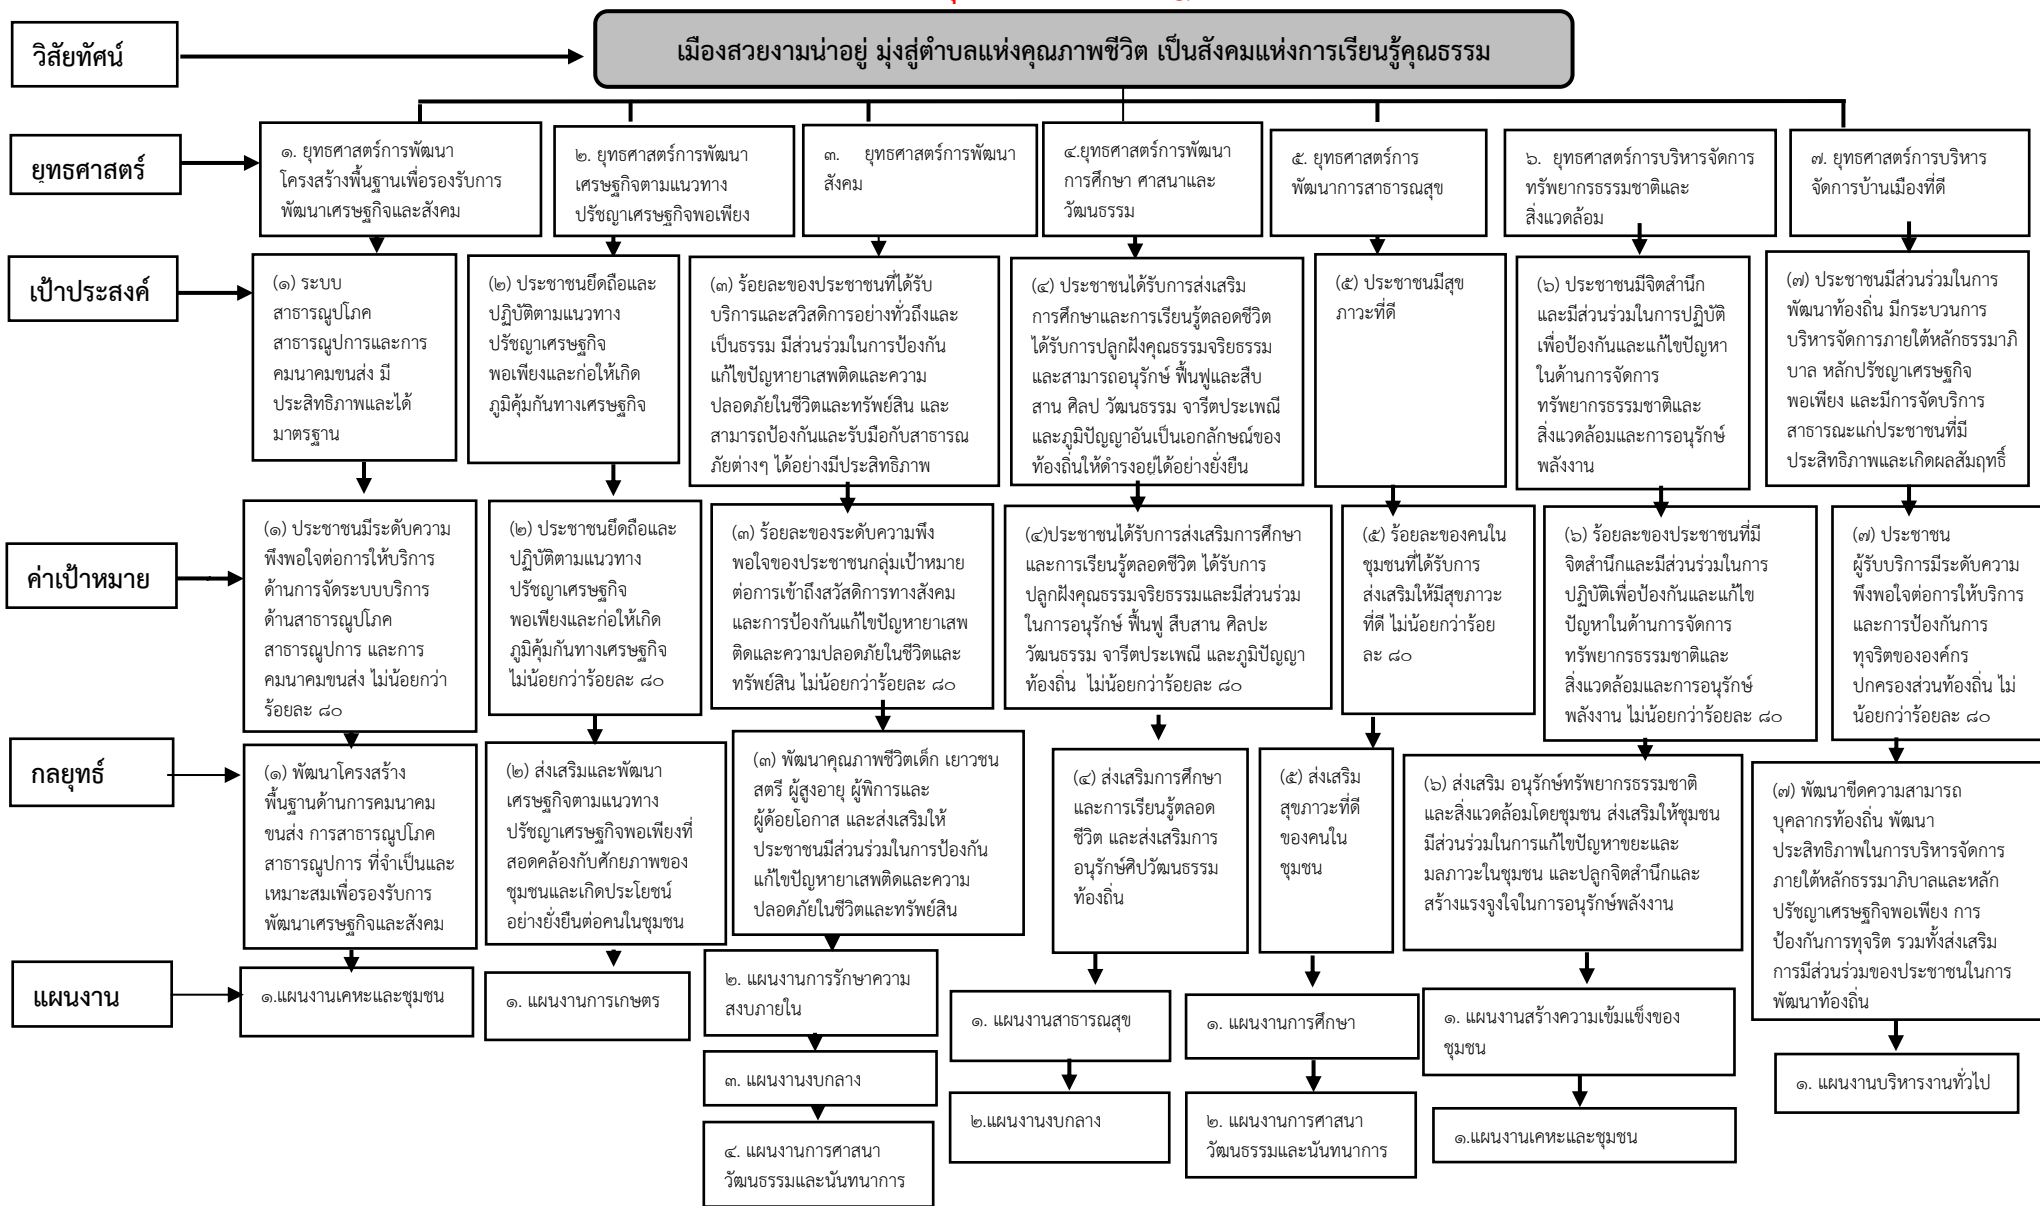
วิสัยทัศน์

เมืองสวยงามน่าอยู่ มุ่งสู่ตำบลแห่งคุณภาพชีวิต เป็นสังคมแห่งการเรียนรู้คุณธรรม

ยุทธศาสตร์

๑. ยุทธศาสตร์การพัฒนาโครงสร้างพื้นฐานเพื่อรองรับการพัฒนาเศรษฐกิจและสังคม

๒. ยุทธศาสตร์การพัฒนาเศรษฐกิจตามแนวทางปรัชญาเศรษฐกิจพอเพียง

๓. ยุทธศาสตร์การพัฒนาสังคม

๔.ยุทธศาสตร์การพัฒนาการศึกษา ศาสนาและวัฒนธรรม

๕. ยุทธศาสตร์การพัฒนาการสาธารณสุข

๖. ยุทธศาสตร์การบริหารจัดการทรัพยากรธรรมชาติและสิ่งแวดล้อม

๗. ยุทธศาสตร์การบริหารจัดการบ้านเมืองที่ดี

เป้าประสงค์

(๑) ระบบสาธารณูปโภค สาธารณูปการและการคมนาคมขนส่ง มีประสิทธิภาพและได้มาตรฐาน

(๒) ประชาชนยึดถือและปฏิบัติตามแนวทางปรัชญาเศรษฐกิจพอเพียงและก่อให้เกิดภูมิคุ้มกันทางเศรษฐกิจ

(๓) ร้อยละของประชาชนที่ได้รับบริการและสวัสดิการอย่างทั่วถึงและเป็นธรรม มีส่วนร่วมในการป้องกันแก้ไขปัญหายาเสพติดและความปลอดภัยในชีวิตและทรัพย์สิน และสามารถป้องกันและรับมือกับสาธารณภัยต่างๆ ได้อย่างมีประสิทธิภาพ

(๔) ประชาชนได้รับการส่งเสริมการศึกษาและการเรียนรู้ตลอดชีวิต ได้รับการปลูกฝังคุณธรรมจริยธรรม และสามารถอนุรักษ์ ฟื้นฟูและสืบสาน ศิลป วัฒนธรรม จารีตประเพณีและภูมิปัญญาอันเป็นเอกลักษณ์ของท้องถิ่นให้ดำรงอยู่ได้อย่างยั่งยืน

(๕) ประชาชนมีสุขภาวะที่ดี

(๖) ประชาชนมีจิตสำนึกและมีส่วนร่วมในการปฏิบัติเพื่อป้องกันและแก้ไขปัญหาในด้านการจัดการทรัพยากรธรรมชาติและสิ่งแวดล้อมและการอนุรักษ์พลังงาน

(๗) ประชาชนมีส่วนร่วมในการพัฒนาท้องถิ่น มีกระบวนการบริหารจัดการภายใต้หลักธรรมาภิบาล หลักปรัชญาเศรษฐกิจพอเพียง และมีการจัดบริการสาธารณะแก่ประชาชนที่มีประสิทธิภาพและเกิดผลสัมฤทธิ์

ค่าเป้าหมาย

(๑) ประชาชนมีระดับความพึงพอใจต่อการให้บริการด้านการจัดระบบบริการด้านสาธารณูปโภค สาธารณูปการ และการคมนาคมขนส่ง ไม่น้อยกว่าร้อยละ ๘๐

(๒) ประชาชนยึดถือและปฏิบัติตามแนวทางปรัชญาเศรษฐกิจพอเพียงและก่อให้เกิดภูมิคุ้มกันทางเศรษฐกิจไม่น้อยกว่าร้อยละ ๘๐

(๓) ร้อยละของระดับความพึงพอใจของประชาชนกลุ่มเป้าหมายต่อการเข้าถึงสวัสดิการทางสังคมและการป้องกันแก้ไขปัญหายาเสพติดและความปลอดภัยในชีวิตและทรัพย์สิน ไม่น้อยกว่าร้อยละ ๘๐

(๔)ประชาชนได้รับการส่งเสริมการศึกษาและการเรียนรู้ตลอดชีวิต ได้รับการปลูกฝังคุณธรรมจริยธรรมและมีส่วนร่วมในการอนุรักษ์ ฟื้นฟู สืบสาน ศิลปะ วัฒนธรรม จารีตประเพณี และภูมิปัญญาท้องถิ่น ไม่น้อยกว่าร้อยละ ๘๐

(๕) ร้อยละของคนในชุมชนที่ได้รับการส่งเสริมให้มีสุขภาวะที่ดี ไม่น้อยกว่าร้อยละ ๘๐

(๖) ร้อยละของประชาชนที่มีจิตสำนึกและมีส่วนร่วมในการปฏิบัติเพื่อป้องกันและแก้ไขปัญหาในด้านการจัดการทรัพยากรธรรมชาติและสิ่งแวดล้อมและการอนุรักษ์พลังงาน ไม่น้อยกว่าร้อยละ ๘๐

(๗) ประชาชนผู้รับบริการมีระดับความพึงพอใจต่อการให้บริการและการป้องกันการทุจริตขององค์กรปกครองส่วนท้องถิ่น ไม่น้อยกว่าร้อยละ ๘๐

กลยุทธ์

(๑) พัฒนาโครงสร้างพื้นฐานด้านการคมนาคมขนส่ง การสาธารณูปโภค สาธารณูปการ ที่จำเป็นและเหมาะสมเพื่อรองรับการพัฒนาเศรษฐกิจและสังคม

(๒) ส่งเสริมและพัฒนาเศรษฐกิจตามแนวทางปรัชญาเศรษฐกิจพอเพียงที่สอดคล้องกับศักยภาพของชุมชนและเกิดประโยชน์อย่างยั่งยืนต่อคนในชุมชน

(๓) พัฒนาคุณภาพชีวิตเด็ก เยาวชน สตรี ผู้สูงอายุ ผู้พิการและผู้ด้อยโอกาส และส่งเสริมให้ประชาชนมีส่วนร่วมในการป้องกันแก้ไขปัญหายาเสพติดและความปลอดภัยในชีวิตและทรัพย์สิน

(๔) ส่งเสริมการศึกษาและการเรียนรู้ตลอดชีวิต และส่งเสริมการอนุรักษ์ศิปวัฒนธรรมท้องถิ่น

(๕) ส่งเสริมสุขภาวะที่ดีของคนในชุมชน

(๖) ส่งเสริม อนุรักษ์ทรัพยากรธรรมชาติและสิ่งแวดล้อมโดยชุมชน ส่งเสริมให้ชุมชนมีส่วนร่วมในการแก้ไขปัญหาขยะและมลภาวะในชุมชน และปลูกจิตสำนึกและสร้างแรงจูงใจในการอนุรักษ์พลังงาน

(๗) พัฒนาขีดความสามารถบุคลากรท้องถิ่น พัฒนาประสิทธิภาพในการบริหารจัดการภายใต้หลักธรรมาภิบาลและหลักปรัชญาเศรษฐกิจพอเพียง การป้องกันการทุจริต รวมทั้งส่งเสริมการมีส่วนร่วมของประชาชนในการพัฒนาท้องถิ่น

แผนงาน

๑.แผนงานเคหะและชุมชน

๑. แผนงานการเกษตร

๒. แผนงานการรักษาความสงบภายใน

๓. แผนงานงบกลาง

๔. แผนงานการศาสนา วัฒนธรรมและนันทนาการ

๑. แผนงานสาธารณสุข

๒.แผนงานงบกลาง

๑. แผนงานการศึกษา

๒. แผนงานการศาสนา วัฒนธรรมและนันทนาการ

๑. แผนงานสร้างความเข้มแข็งของชุมชน

๑.แผนงานเคหะและชุมชน

๑. แผนงานบริหารงานทั่วไป